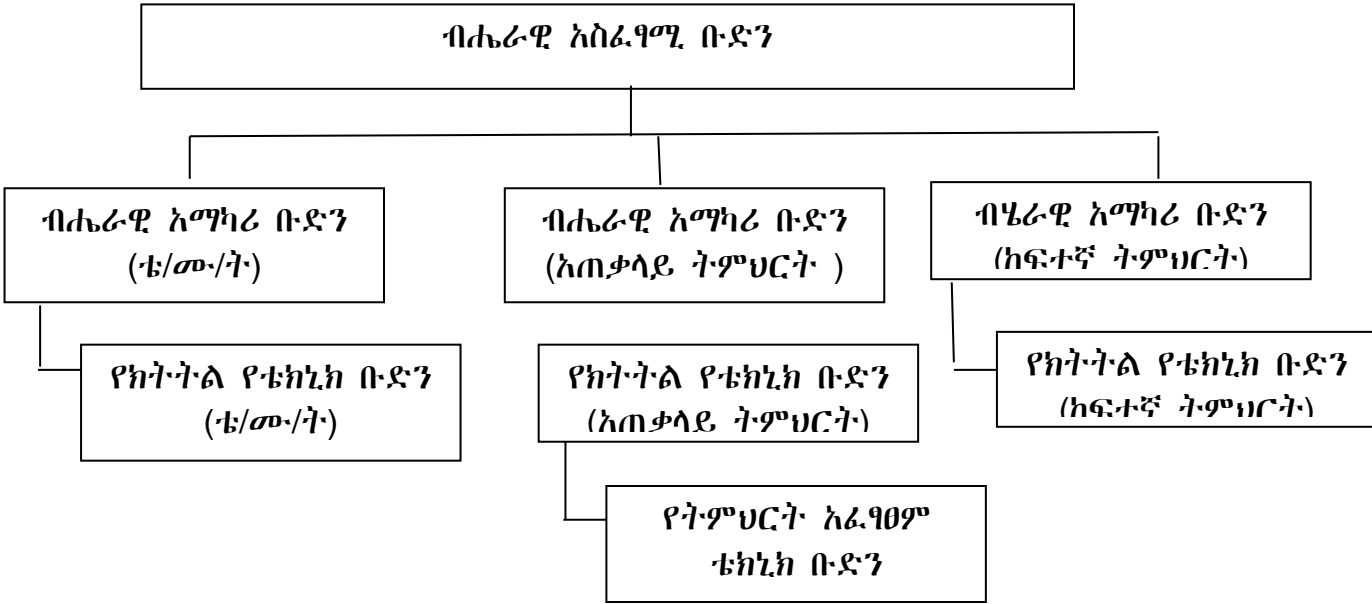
ብሔራዊ አስፈፃሚ ቡድን

ብሔራዊ አማካሪ ቡድን (ቴ/ሙ/ት)

ብሔራዊ አማካሪ ቡድን (አጠቃላይ ትምህርት )

ብሄራዊ አማካሪ ቡድን (ከፍተኛ ትምህርት)

የክትትል የቴክኒክ ቡድን (ቴ/ሙ/ት)

የክትትል የቴክኒክ ቡድን (አጠቃላይ ትምህርት)

የክትትል የቴክኒክ ቡድን (ከፍተኛ ትምህርት)

የትምህርት አፈፃፀም ቴክኒክ ቡድን